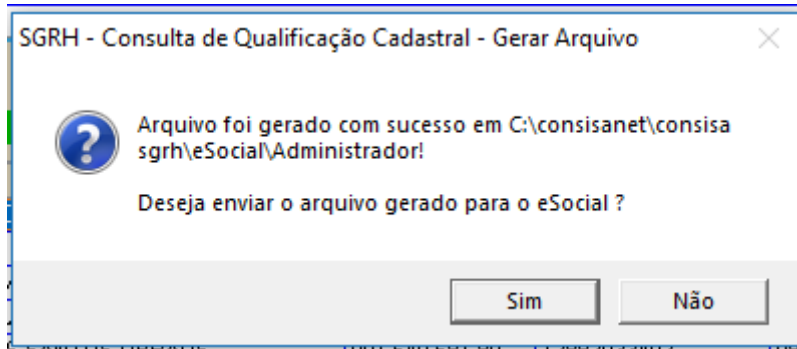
SGRH - Consulta de Qualificação Cadastral - Gerar Arquivo

Arquivo foi gerado com sucesso em C:\consisanet\consisa sgrh\eSocial\Administrador!

Deseja enviar o arquivo gerado para o eSocial ?

Sim

Não